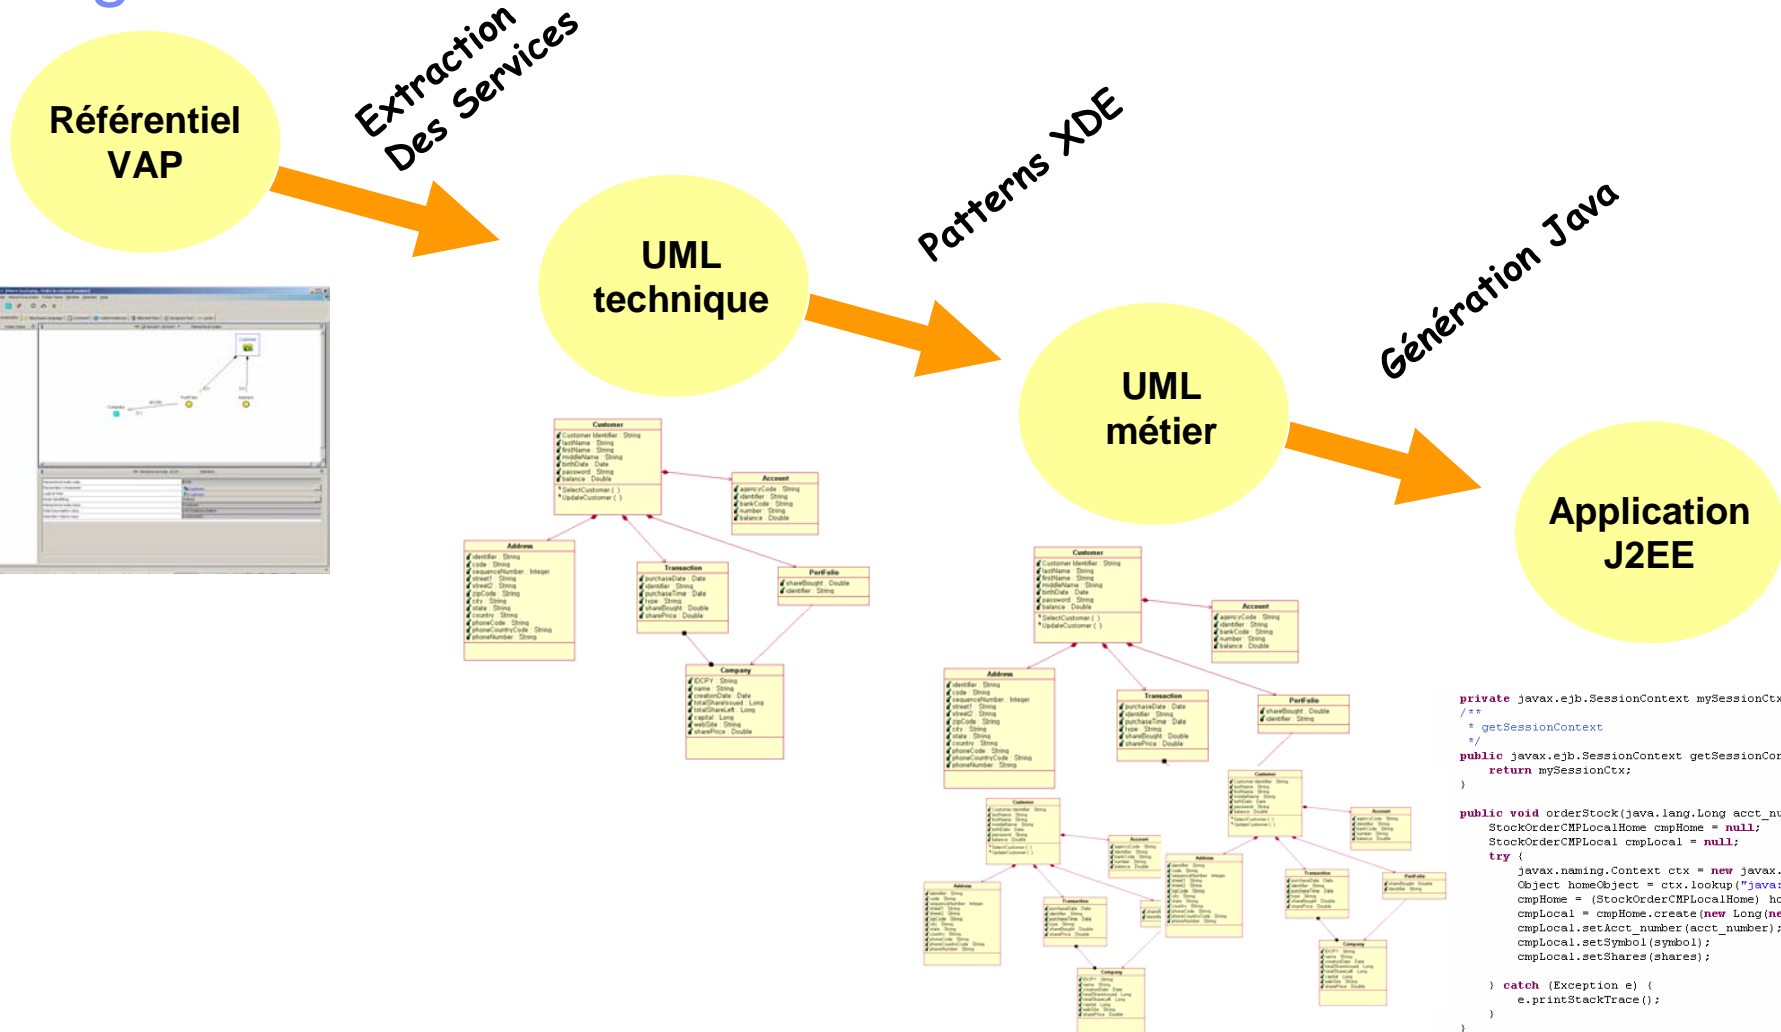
Référentiel VAP

Extraction Des Services

UML technique

Patterns XDE

UML métier

Génération Java

Application J2EE

Customer
Customer Identifier : String
lastName : String
firstName : String
middleName : String
birthDate : Date
password : String
balance : Double
SelectCustomer ( )
UpdateCustomer ( )

Account
agencyCode : String
identifier : String
bankCode : String
number : String
balance : Double

Address
identifier : String
code : String
sequenceNumber : Integer
street1 : String
street2 : String
zipCode : String
city : String
state : String
country : String
phoneCode : String
phoneCountryCode : String
phoneNumber : String

Transaction
purchaseDate : Date
identifier : String
purchaseTime : Date
type : String
shareBought : Double
sharePrice : Double

PortFolio
shareBought : Double
identifier : String

Company
IDCPY : String
name : String
creationDate : Date
totalSharesIssued : Long
totalShareLeft : Long
capital : Long
webSite : String
sharePrice : Double

private javax.ejb.SessionContext mySessionCtx
/**
 * getSessionContext
 */
public javax.ejb.SessionContext getSessionCor
    return mySessionCtx;
}

public void orderStock(java.lang.Long acct_nu
    StockOrderCMPLocalHome cmpHome = null;
    StockOrderCMPLocal cmpLocal = null;
    try {
        javax.naming.Context ctx = new javax.
        Object homeObject = ctx.lookup("java:
        cmpHome = (StockOrderCMPLocalHome) ho
        cmpLocal = cmpHome.create(new Long(ne
        cmpLocal.setAcct_number(acct_number);
        cmpLocal.setSymbol(symbol);
        cmpLocal.setShares(shares);

    } catch (Exception e) {
        e.printStackTrace();
    }
}